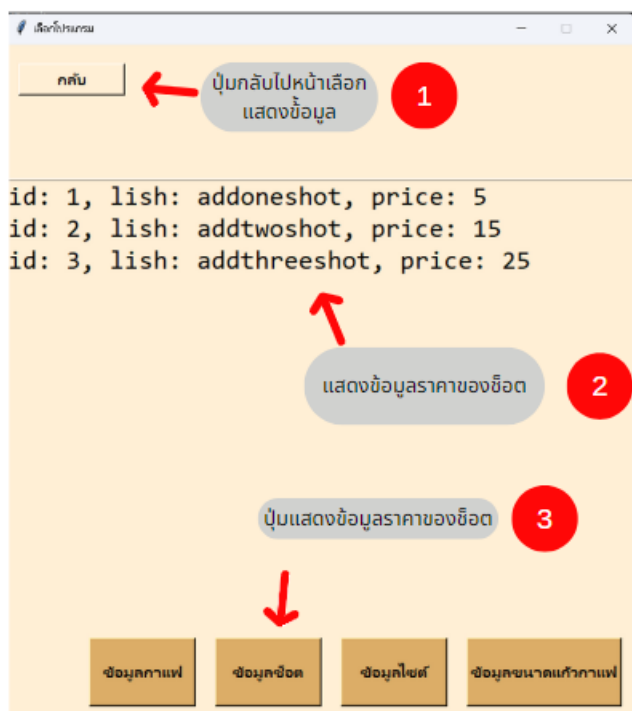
เลือกโปรแกรม

กลับ

ปุ่มกลับไปหน้าเลือกแสดงข้อมูล

1

id: 1, lish: addoneshot, price: 5
id: 2, lish: addtwoshot, price: 15
id: 3, lish: addthreeshot, price: 25

แสดงข้อมูลราคาของช็อต

2

ปุ่มแสดงข้อมูลราคาของช็อต

3

ข้อมูลกาแฟ

ข้อมูลช็อต

ข้อมูลไซต์

ข้อมูลขนาดแก้วกาแฟ